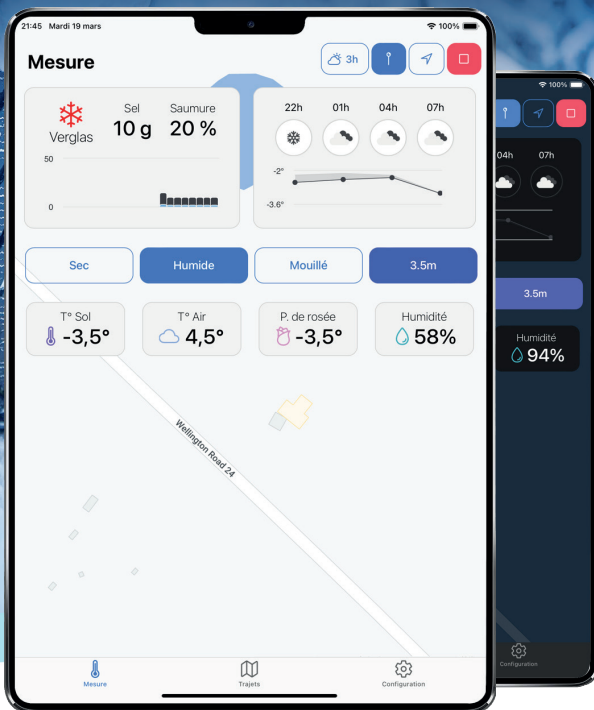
21:45 Mardi 19 mars

100%

Mesure

3h

Verglas

Sel
10 g

Saumure
20 %

50

0

22h 01h 04h 07h

-2°

-3.6°

Sec

Humide

Mouillé

3.5m

T° Sol
-3,5°

T° Air
4,5°

P. de rosée
-3,5°

Humidité
58%

Wellington Road 24

Mesure

Trajets

Configuration

100%

04h 07h

3.5m

Humidité
94%

Configuration